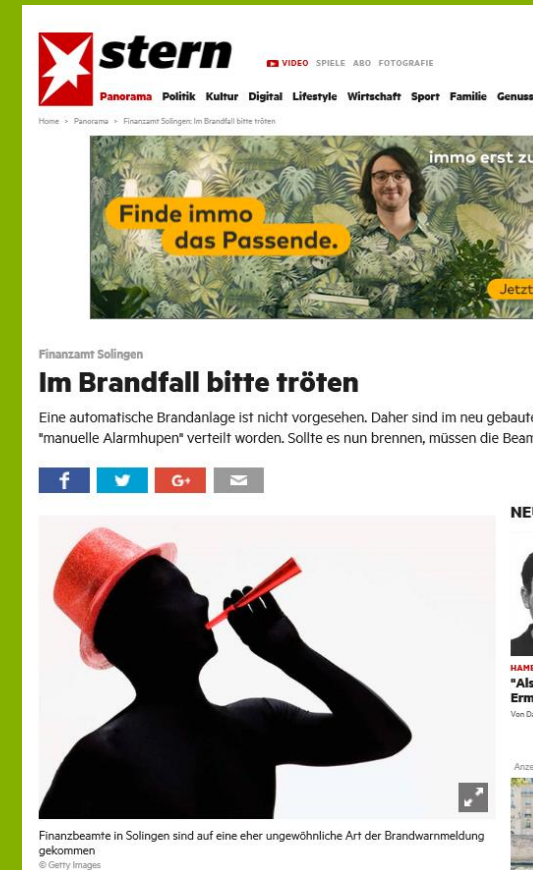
stern

VIDEO SPIELE ABO FOTOGRAFIE

Panorama Politik Kultur Digital Lifestyle Wirtschaft Sport Familie Genuss

Home > Panorama > Finanzamt Solingen: Im Brandfall bitte tröten

Finde immo das Passende.

immo erst zu

Jetzt

Finanzamt Solingen

Im Brandfall bitte tröten

Eine automatische Brandanlage ist nicht vorgesehen. Daher sind im neu gebaute "manuelle Alarmhupen" verteilt worden. Sollte es nun brennen, müssen die Beam

f G+

NEU

HAMB

"Als Erm

Von D

Anze

Finanzbeamte in Solingen sind auf eine eher ungewöhnliche Art der Brandwarnmeldung gekommen

© Getty Images